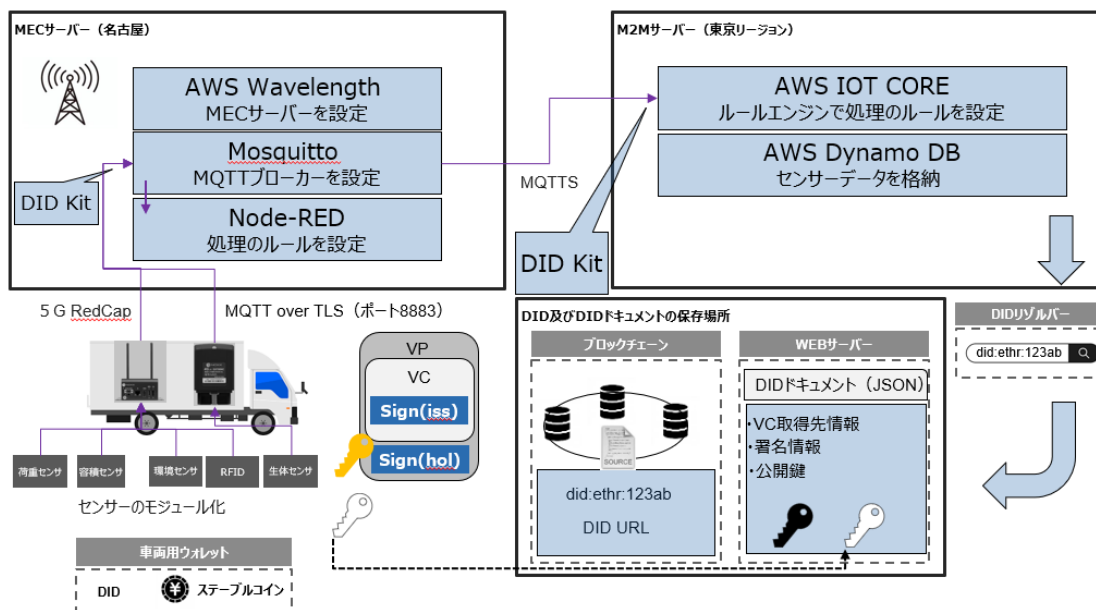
MECサーバー（名古屋）

AWS Wavelength
MECサーバーを設定

Mosquitto
MQTTブローカーを設定

Node-RED
処理のルールを設定

DID Kit

M2Mサーバー（東京リージョン）

AWS IOT CORE
ルールエンジンで処理のルールを設定

AWS Dynamo DB
センサーデータを格納

MQTTS

DID Kit

5 G RedCap

MQTT over TLS（ポート8883）

荷重センサ
容積センサ
環境センサ
RFID
生体センサ

センサーのモジュール化

VP
VC
Sign(iss)
Sign(hol)

DID及びDIDドキュメントの保存場所

ブロックチェーン

SOURCE

did:ethr:123ab
DID URL

WEBサーバー

DIDドキュメント（JSON）

・VC取得先情報
・署名情報
・公開鍵

DIDリゾルバー

did:ethr:123ab

車両用ウォレット

DID
ステーブルコイン